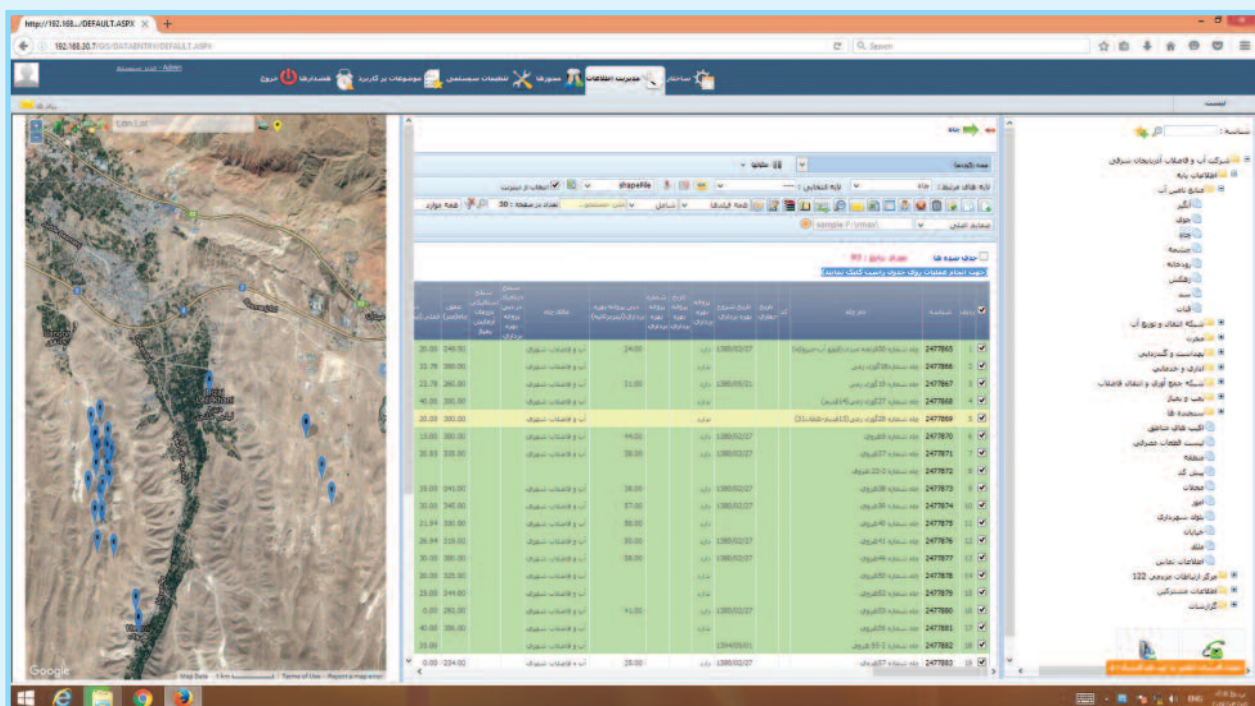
http://192.168.../DEFAULT.ASPX

192.168.30.7/GIS/DATAENTRY/DEFAULT.ASPX

Search

Admin

ساختار
مدیریت اطلاعات
دستورها
تنظیمات سیستمی
موضوعات پر کاربرد
همشهری‌ها
خروج

لیست

شناسه :

شرکت آب و فاضلاب آذربایجان شرقی
اطلاعات پایه
منابع تامین آب
آبگیر
چاه
چشمه
رودخانه
زهکش
سد
قنات
شبکه انتقال و توزیع آب
مخزن
بهداشت و گندزدایی
اداری و خدماتی
شبکه جمع آوری و انتقال فاضلاب
پمپ و شیر
تصفیه خانه
سنجنده ها
الگو های مناطق
لیست قطعات مجزا
منطقه
پیش کد
محلات
امور
بلوک شهرداری
خیابان
ملک
اطلاعات تماس
مرکز ارتباطات مردمی 122
اطلاعات مشترکین
گزارشات

چاه

shapefile

حذف شده ها

تعداد ردیف در صفحه : 50

همه موارد

sample : ۲/۰۰۰

| ردیف | شناسه | نام چاه | کد | تاریخ حفاری | تاریخ شروع بهره برداری | نوع بهره برداری | تاریخ پروانه بهره برداری | شماره پروانه بهره برداری | دبی پروانه بهره برداری | مالک چاه | سطح ایستابی | عمق | قطر لوله جدار |
|---|---|---|---|---|---|---|---|---|---|---|---|---|---|
| 1 | 2477865 | | | | 1380/02/27 | | | | 24.00 | آب و فاضلاب شهری | | 249.00 | 20.00 |
| 2 | 2477866 | | | | | | | | | آب و فاضلاب شهری | | 300.00 | 32.78 |
| 3 | 2477867 | | | | 1380/05/21 | | | | 31.00 | آب و فاضلاب شهری | | 260.00 | 21.78 |
| 4 | 2477868 | | | | | | | | | آب و فاضلاب شهری | | 300.00 | 40.00 |
| 5 | 2477869 | | | | | | | | | آب و فاضلاب شهری | | 300.00 | 20.00 |
| 6 | 2477870 | | | | 1380/02/27 | | | | 44.00 | آب و فاضلاب شهری | | 300.00 | 13.00 |
| 7 | 2477871 | | | | 1380/02/27 | | | | 38.00 | آب و فاضلاب شهری | | 300.00 | 20.85 |
| 8 | 2477872 | | | | | | | | | آب و فاضلاب شهری | | | |
| 9 | 2477873 | | | | | | | | 38.00 | آب و فاضلاب شهری | | 241.00 | 19.00 |
| 10 | 2477874 | | | | 1380/02/27 | | | | 57.00 | آب و فاضلاب شهری | | 245.00 | 20.00 |
| 11 | 2477875 | | | | | | | | 50.00 | آب و فاضلاب شهری | | 300.00 | 21.64 |
| 12 | 2477876 | | | | 1380/02/27 | | | | 50.00 | آب و فاضلاب شهری | | 219.00 | 26.64 |
| 13 | 2477877 | | | | 1380/02/27 | | | | 58.00 | آب و فاضلاب شهری | | 300.00 | 30.00 |
| 14 | 2477878 | | | | | | | | | آب و فاضلاب شهری | | 325.00 | 20.00 |
| 15 | 2477879 | | | | | | | | | آب و فاضلاب شهری | | 244.00 | 23.00 |
| 16 | 2477880 | | | | 1380/02/27 | | | | 41.00 | آب و فاضلاب شهری | | 260.00 | 0.00 |
| 17 | 2477881 | | | | | | | | | آب و فاضلاب شهری | | 356.00 | 40.00 |
| 18 | 2477882 | | | | 1394/05/01 | | | | | آب و فاضلاب شهری | | | 23.00 |
| 19 | 2477883 | | | | 1380/02/27 | | | | 28.00 | آب و فاضلاب شهری | | 234.00 | 0.00 |

Google
Map Data | Terms of Use | Report a map error

ENG